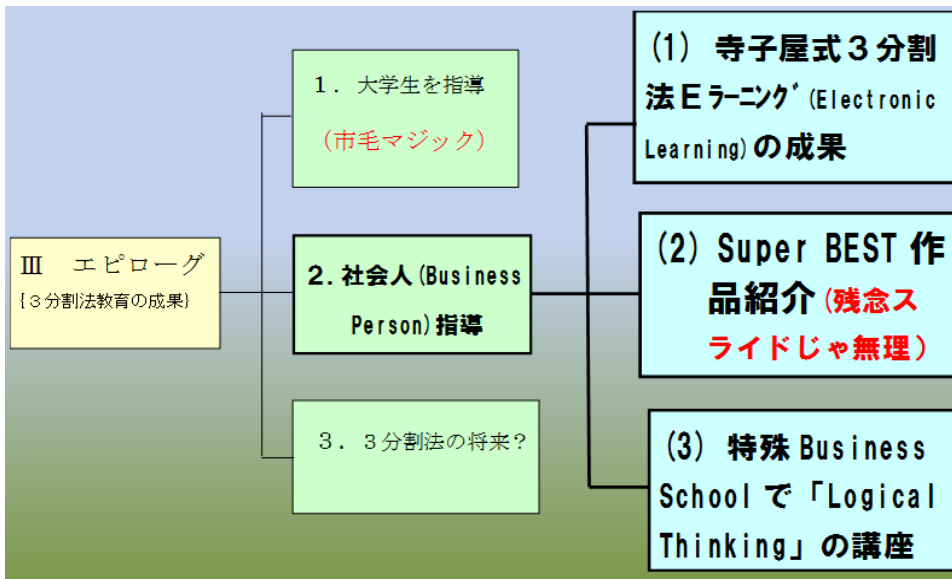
Ⅲ　エピローグ
{３分割法教育の成果}

１．大学生を指導

（市毛マジック）

2. 社会人(Business Person)指導

３．３分割法の将来？

(1) 寺子屋式３分割法Ｅﾗｰﾆﾝｸﾞ(Electronic Learning)の成果

(2) Super BEST 作品紹介（残念スライドじゃ無理）

(3) 特殊 Business School で「Logical Thinking」の講座